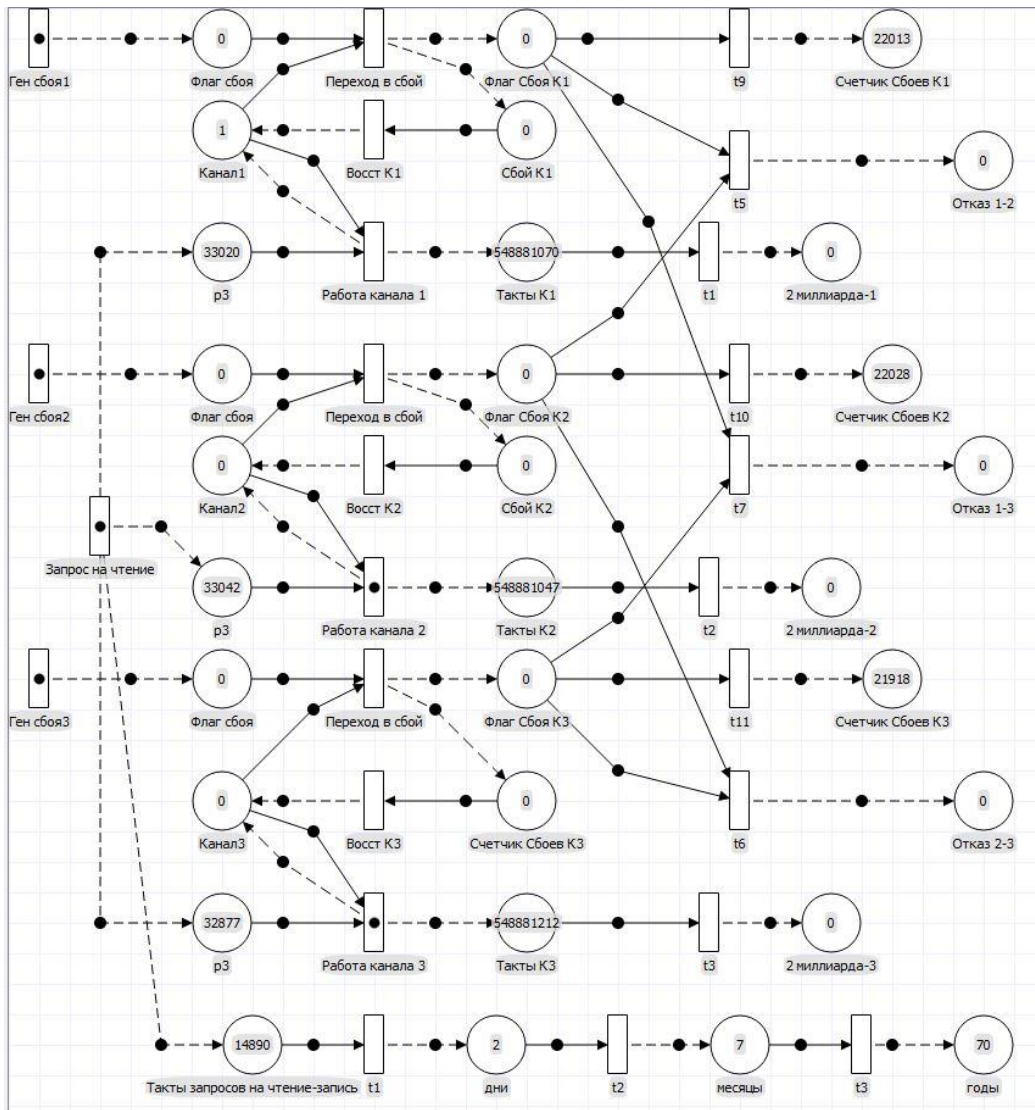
Ген сбоя1
0
Флаг сбоя
Переход в сбой
0
Флаг Сбоя К1
t9
22013
Счетчик Сбоев К1
1
Канал1
Восст К1
0
Сбой К1
t5
0
Отказ 1-2
33020
p3
Работа канала 1
548881070
Такты К1
t1
0
2 миллиарда-1
Ген сбоя2
0
Флаг сбоя
Переход в сбой
0
Флаг Сбоя К2
t10
22028
Счетчик Сбоев К2
0
Канал2
Восст К2
0
Сбой К2
t7
0
Отказ 1-3
Запрос на чтение
33042
p3
Работа канала 2
548881047
Такты К2
t2
0
2 миллиарда-2
Ген сбоя3
0
Флаг сбоя
Переход в сбой
0
Флаг Сбоя К3
t11
21918
Счетчик Сбоев К3
0
Канал3
Восст К3
0
Счетчик Сбоев К3
t6
0
Отказ 2-3
32877
p3
Работа канала 3
548881212
Такты К3
t3
0
2 миллиарда-3
14890
Такты запросов на чтение-запись
t1
2
дни
t2
7
месяцы
t3
70
годы